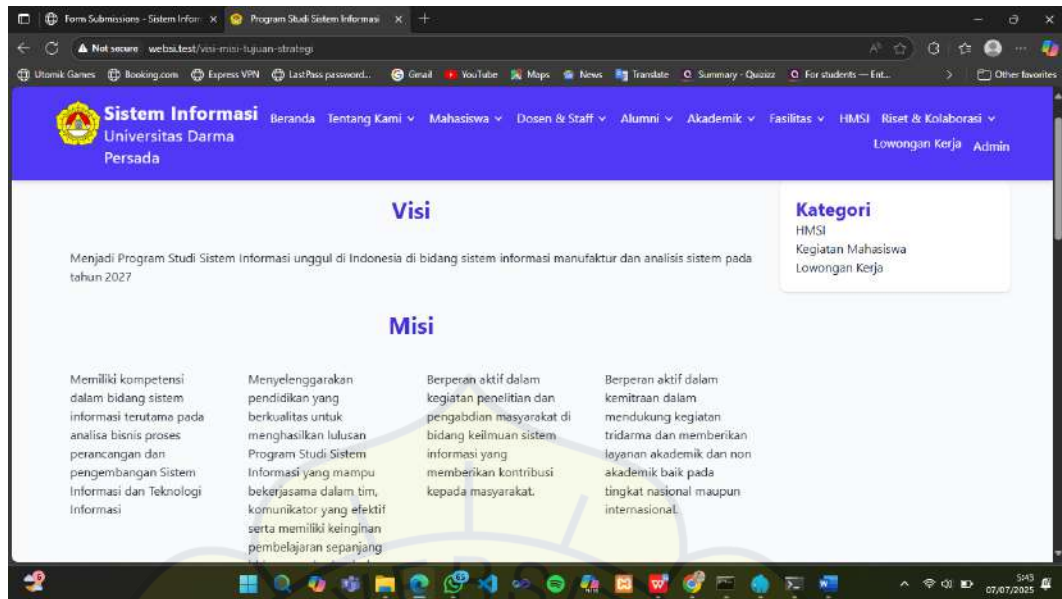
Form Submissions - Sistem Infor ×   Program Studi Sistem Informasi ×   +

Not secure   websi.test/visi-misi-tujuan-strategi

Utomik Games   Booking.com   Express VPN   LastPass password...   Gmail   YouTube   Maps   News   Translate   Summary - Quizizz   For students — Ent...   Other favorites

Sistem Informasi Universitas Darma Persada   Beranda   Tentang Kami ∨   Mahasiswa ∨   Dosen & Staff ∨   Alumni ∨   Akademik ∨   Fasilitas ∨   HMSI   Riset & Kolaborasi ∨   Lowongan Kerja   Admin

Visi

Menjadi Program Studi Sistem Informasi unggul di Indonesia di bidang sistem informasi manufaktur dan analisis sistem pada tahun 2027

Misi

Memiliki kompetensi dalam bidang sistem informasi terutama pada analisa bisnis proses perancangan dan pengembangan Sistem Informasi dan Teknologi Informasi

Menyelenggarakan pendidikan yang berkualitas untuk menghasilkan lulusan Program Studi Sistem Informasi yang mampu bekerjasama dalam tim, komunikator yang efektif serta memiliki keinginan pembelajaran sepanjang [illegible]

Berperan aktif dalam kegiatan penelitian dan pengabdian masyarakat di bidang keilmuan sistem informasi yang memberikan kontribusi kepada masyarakat.

Berperan aktif dalam kemitraan dalam mendukung kegiatan tridarma dan memberikan layanan akademik dan non akademik baik pada tingkat nasional maupun internasional.

Kategori
HMSI
Kegiatan Mahasiswa
Lowongan Kerja

5:43
07/07/2025